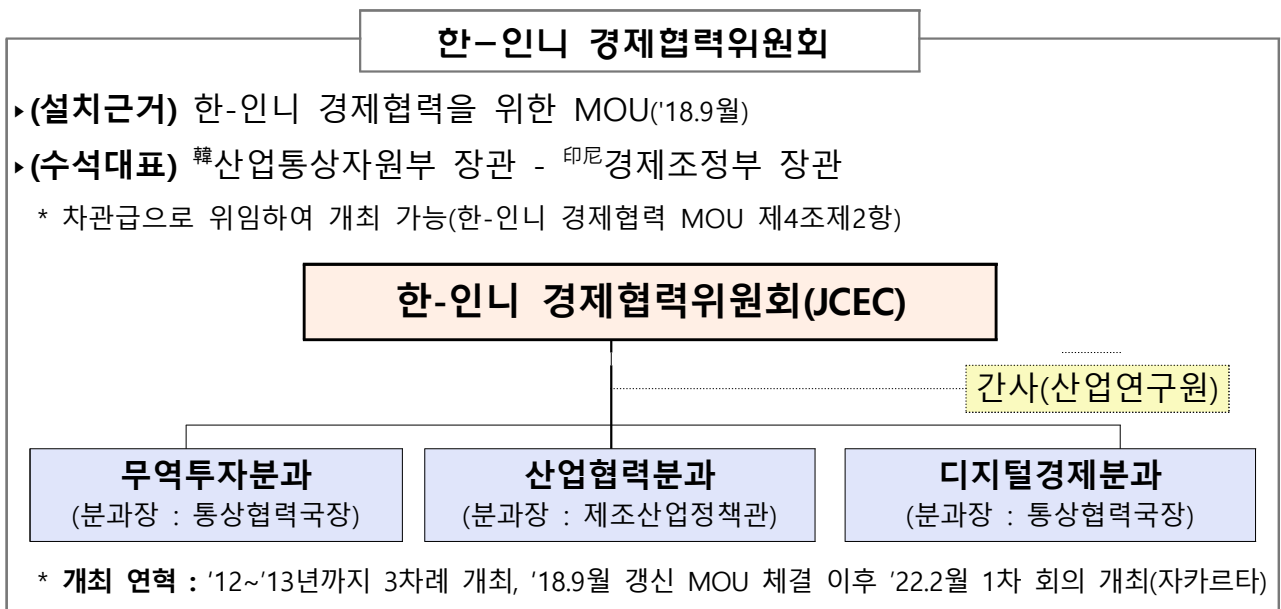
한-인니 경제협력위원회

‣(설치근거) 한-인니 경제협력을 위한 MOU('18.9월)

‣(수석대표) $^{韓}$산업통상자원부 장관 - $^{印尼}$경제조정부 장관

* 차관급으로 위임하여 개최 가능(한-인니 경제협력 MOU 제4조제2항)

한-인니 경제협력위원회(JCEC)

간사(산업연구원)

무역투자분과
(분과장 : 통상협력국장)

산업협력분과
(분과장 : 제조산업정책관)

디지털경제분과
(분과장 : 통상협력국장)

* 개최 연혁 : '12~'13년까지 3차례 개최, '18.9월 갱신 MOU 체결 이후 '22.2월 1차 회의 개최(자카르타)